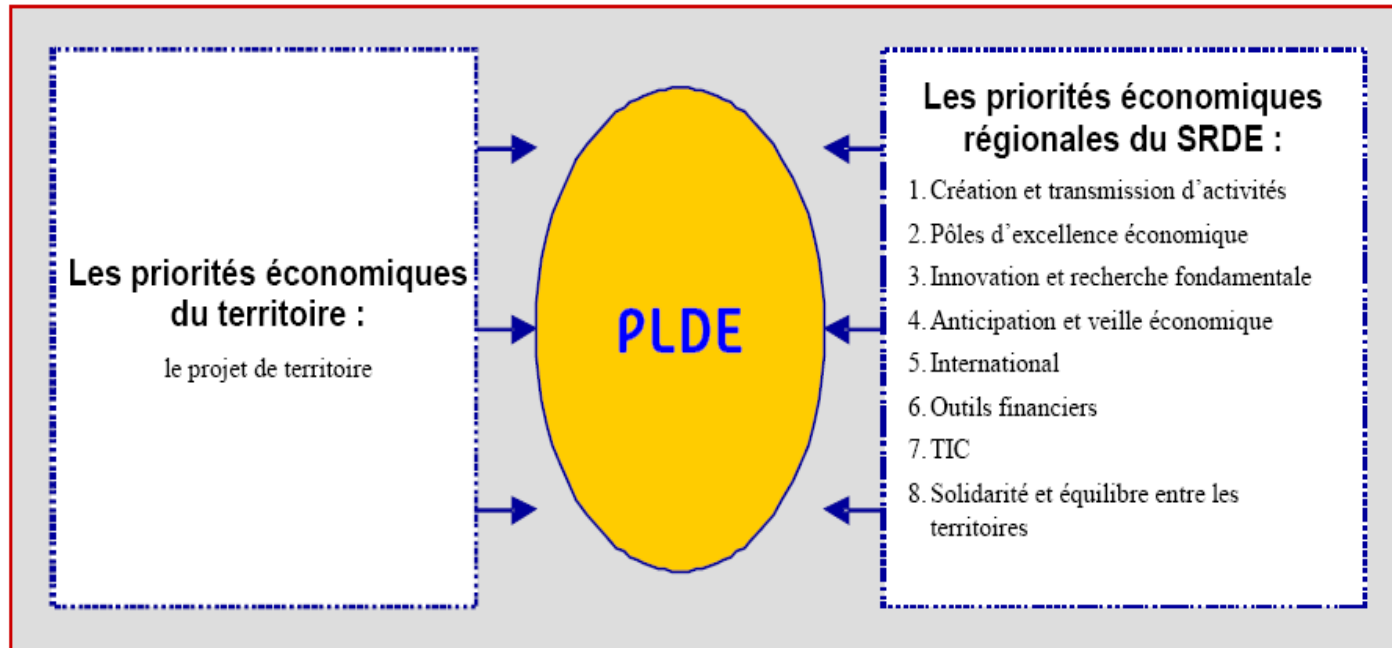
Les priorités économiques du territoire :

le projet de territoire

PLDE

Les priorités économiques régionales du SRDE :

1. Création et transmission d'activités
2. Pôles d'excellence économique
3. Innovation et recherche fondamentale
4. Anticipation et veille économique
5. International
6. Outils financiers
7. TIC
8. Solidarité et équilibre entre les territoires